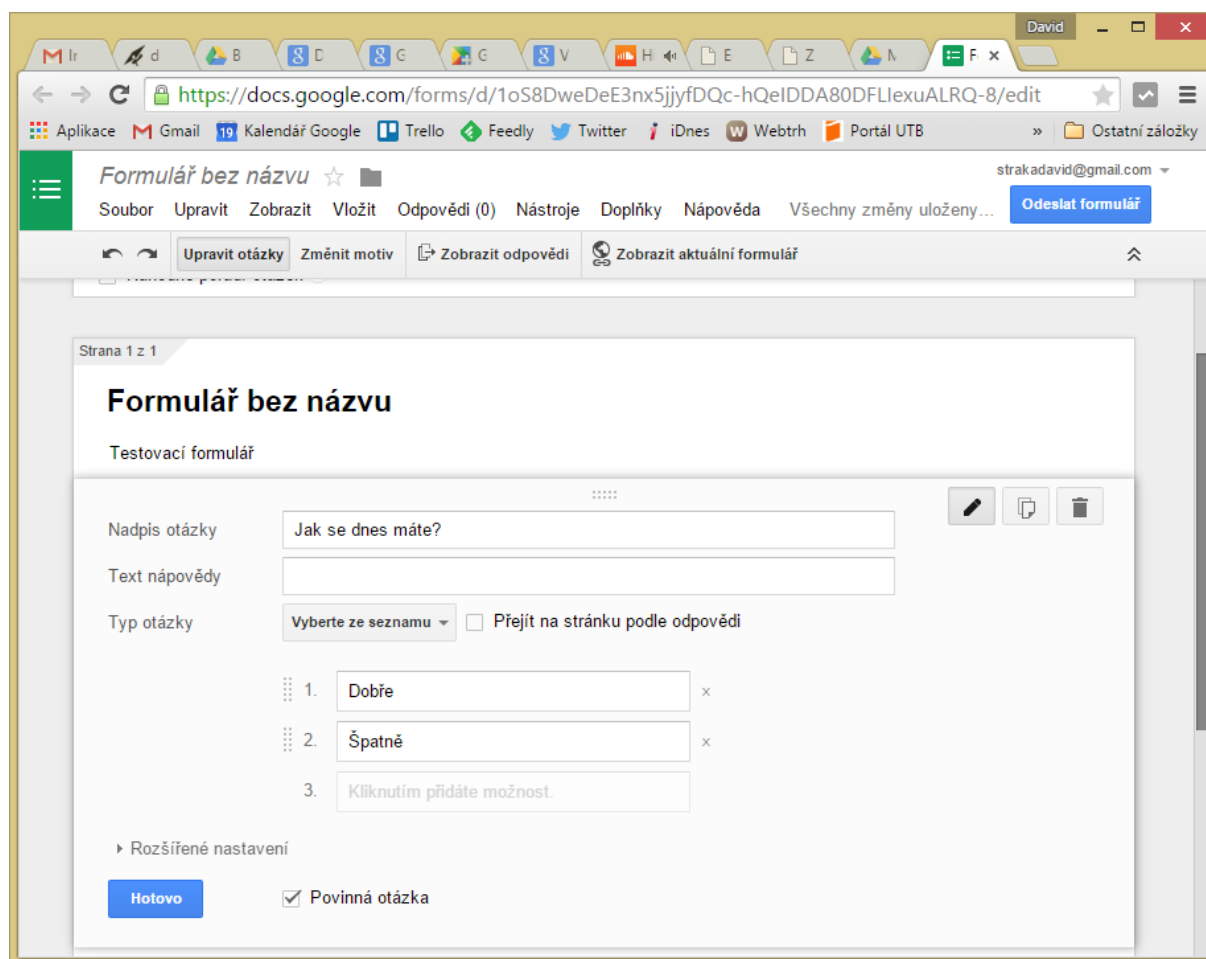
David

M Ir | d | B | D | G | G | V | H | E | Z | N | F ×

https://docs.google.com/forms/d/1oS8DweDeE3nx5jjyfDQc-hQeIDDA80DFLIexuALRQ-8/edit

Aplikace | Gmail | 19 Kalendář Google | Trello | Feedly | Twitter | iDnes | Webtrh | Portál UTB | » | Ostatní záložky

Formulář bez názvu

strakadavid@gmail.com

Soubor | Upravit | Zobrazit | Vložit | Odpovědi (0) | Nástroje | Doplňky | Nápověda | Všechny změny uloženy...

Odeslat formulář

Upravit otázky | Změnit motiv | Zobrazit odpovědi | Zobrazit aktuální formulář

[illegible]

Strana 1 z 1

Formulář bez názvu

Testovací formulář

Nadpis otázky | Jak se dnes máte?

Text nápovědy

Typ otázky | Vyberte ze seznamu | Přejít na stránku podle odpovědi

1. Dobře ×

2. Špatně ×

3. Kliknutím přidáte možnost.

Rozšířené nastavení

Hotovo

Povinná otázka